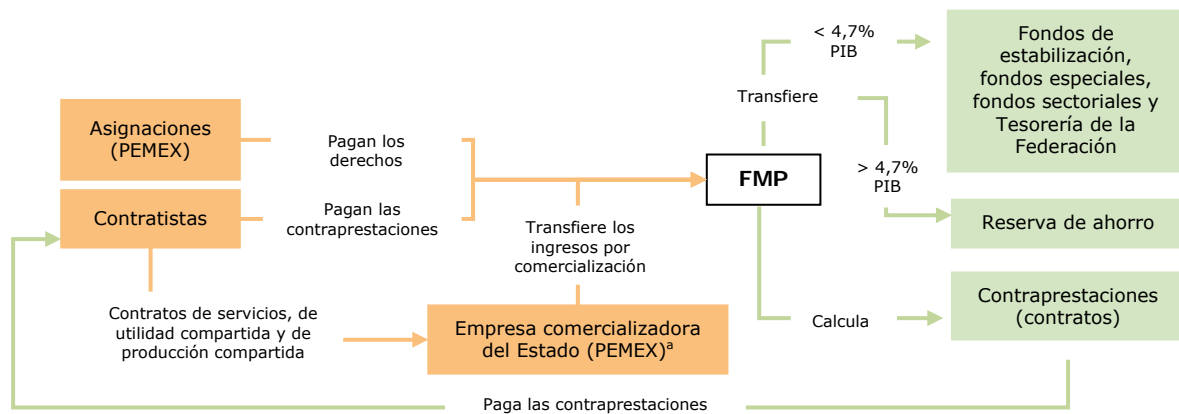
Asignaciones (PEMEX)

Contratistas

Pagan los derechos

Pagan las contraprestaciones

Transfiere los ingresos por comercialización

Contratos de servicios, de utilidad compartida y de producción compartida

Empresa comercializadora del Estado (PEMEX)$^{a}$

FMP

Transfiere

< 4,7% PIB

> 4,7% PIB

Calcula

Fondos de estabilización, fondos especiales, fondos sectoriales y Tesorería de la Federación

Reserva de ahorro

Contraprestaciones (contratos)

Paga las contraprestaciones